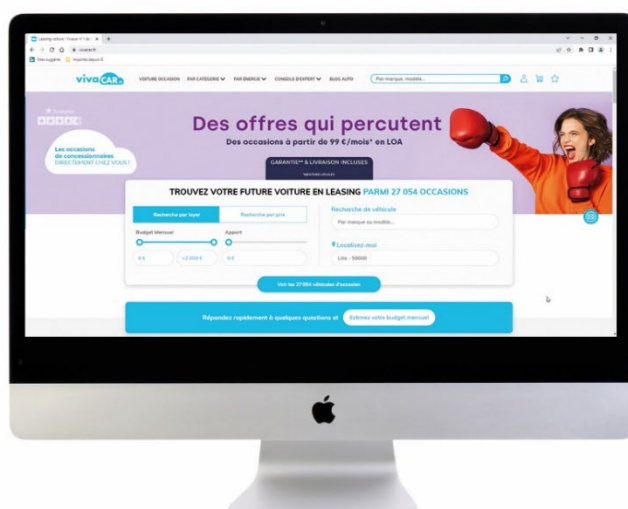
vivaCAR.fr

VOITURE OCCASION PAR CATÉGORIE PAR ÉNERGIE CONSEILS D'EXPERT BLOG AUTO

Par marque, modèle...

Trustpilot

Les occasions de concessionnaires DIRECTEMENT CHEZ VOUS !

Des offres qui percutent

Des occasions à partir de 99 €/mois* en LOA

GARANTIE** & LIVRAISON INCLUSES

TROUVEZ VOTRE FUTURE VOITURE EN LEASING PARMI 27 054 OCCASIONS

Recherche par loyer

Recherche par prix

Budget Mensuel

Apport

0 €

+2 000 €

0 €

Recherche de véhicule

Par marque ou modèle...

Localisez-moi

Lille - 59000

Voir les 27 054 véhicules d'occasion

Répondez rapidement à quelques questions et

Estimez votre budget mensuel